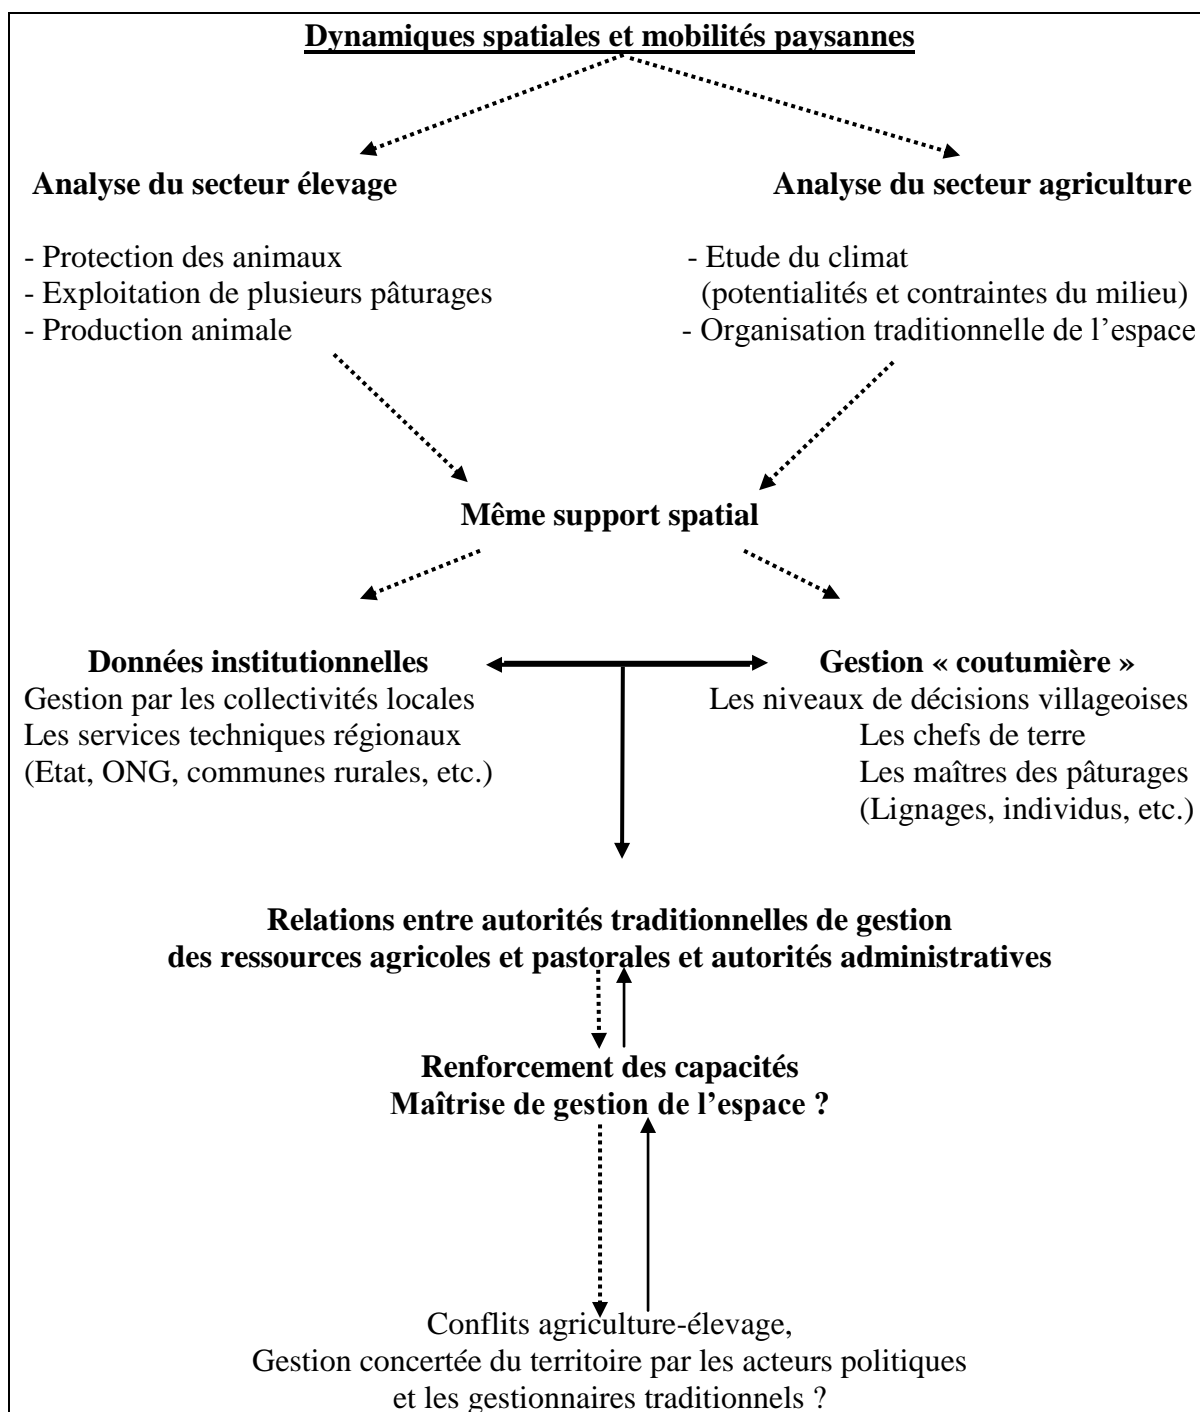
Dynamiques spatiales et mobilités paysannes

Analyse du secteur élevage

- Protection des animaux
- Exploitation de plusieurs pâturages
- Production animale

Analyse du secteur agriculture

- Etude du climat (potentialités et contraintes du milieu)
- Organisation traditionnelle de l'espace

Même support spatial

Données institutionnelles
Gestion par les collectivités locales
Les services techniques régionaux
(Etat, ONG, communes rurales, etc.)

Gestion « coutumière »
Les niveaux de décisions villageoises
Les chefs de terre
Les maîtres des pâturages
(Lignages, individus, etc.)

Relations entre autorités traditionnelles de gestion des ressources agricoles et pastorales et autorités administratives

Renforcement des capacités
Maîtrise de gestion de l'espace ?

Conflits agriculture-élevage,
Gestion concertée du territoire par les acteurs politiques et les gestionnaires traditionnels ?